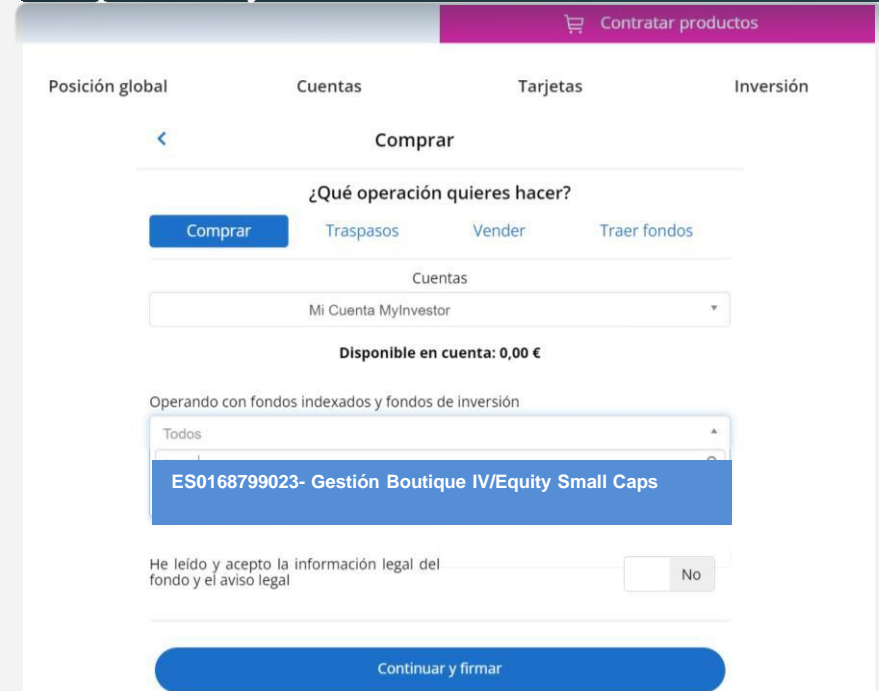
Contratar productos

Posición global Cuentas Tarjetas Inversión

<

Comprar

¿Qué operación quieres hacer?

Comprar Traspasos Vender Traer fondos

Cuentas

Mi Cuenta MyInvestor

Disponible en cuenta: 0,00 €

Operando con fondos indexados y fondos de inversión

Todos

ES0168799023- Gestión Boutique IV/Equity Small Caps

He leído y acepto la información legal del fondo y el aviso legal

No

Continuar y firmar